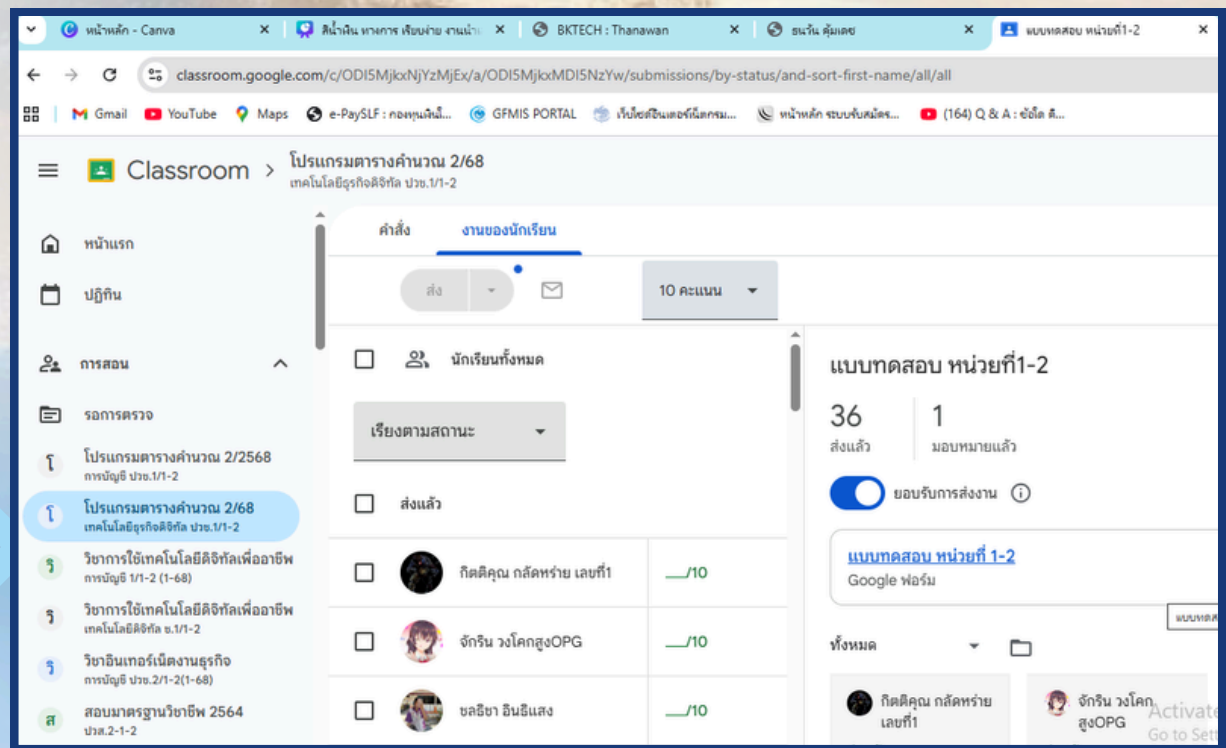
หน้าหลัก - Canva ×
สีน้ำเงิน หางการ เขียนง่าย งานน่า... ×
BKTECH : Thanawan ×
ธนวัน คุ้มเดช ×
แบบทดสอบ หน่วยที่1-2 ×

classroom.google.com/c/ODI5MjkxNjYzMjEx/a/ODI5MjkxMDI5NzYw/submissions/by-status/and-sort-first-name/all/all

Gmail YouTube Maps e-PaySLF : กองทุนเงินกู้... GFMIS PORTAL เว็บไซต์อินเตอร์เน็ตกรม... หน้าหลัก ระบบรับสมัคร... (164) Q & A : ข้อใด ดี...

Classroom > โปรแกรมตารางคำนวณ 2/68
เทคโนโลยีธุรกิจดิจิทัล ปวช.1/1-2

หน้าแรก
ปฏิทิน
การสอน
รอการตรวจ
โปรแกรมตารางคำนวณ 2/2568
การบัญชี ปวช.1/1-2
โปรแกรมตารางคำนวณ 2/68
เทคโนโลยีธุรกิจดิจิทัล ปวช.1/1-2
วิชาการใช้เทคโนโลยีดิจิทัลเพื่ออาชีพ
การบัญชี 1/1-2 (1-68)
วิชาการใช้เทคโนโลยีดิจิทัลเพื่ออาชีพ
เทคโนโลยีดิจิทัล ข.1/1-2
วิชาอินเทอร์เน็ตงานธุรกิจ
การบัญชี ปวช.2/1-2(1-68)
สอบมาตรฐานวิชาชีพ 2564
ปวส.2-1-2

คำสั่ง งานของนักเรียน

ส่ง 10 คะแนน

นักเรียนทั้งหมด
เรียงตามสถานะ
ส่งแล้ว
กิตติคุณ กลัดหร่าย เลขที่1 ___/10
จักริน วงโคกสูงOPG ___/10
ชลธิชา อินธิแสง ___/10

แบบทดสอบ หน่วยที่1-2
36 ส่งแล้ว
1 มอบหมายแล้ว
ยอมรับการส่งงาน
แบบทดสอบ หน่วยที่ 1-2
Google ฟอร์ม
แบบทดส
ทั้งหมด
กิตติคุณ กลัดหร่าย เลขที่1
จักริน วงโคก สูงOPG
Activate
Go to Sett